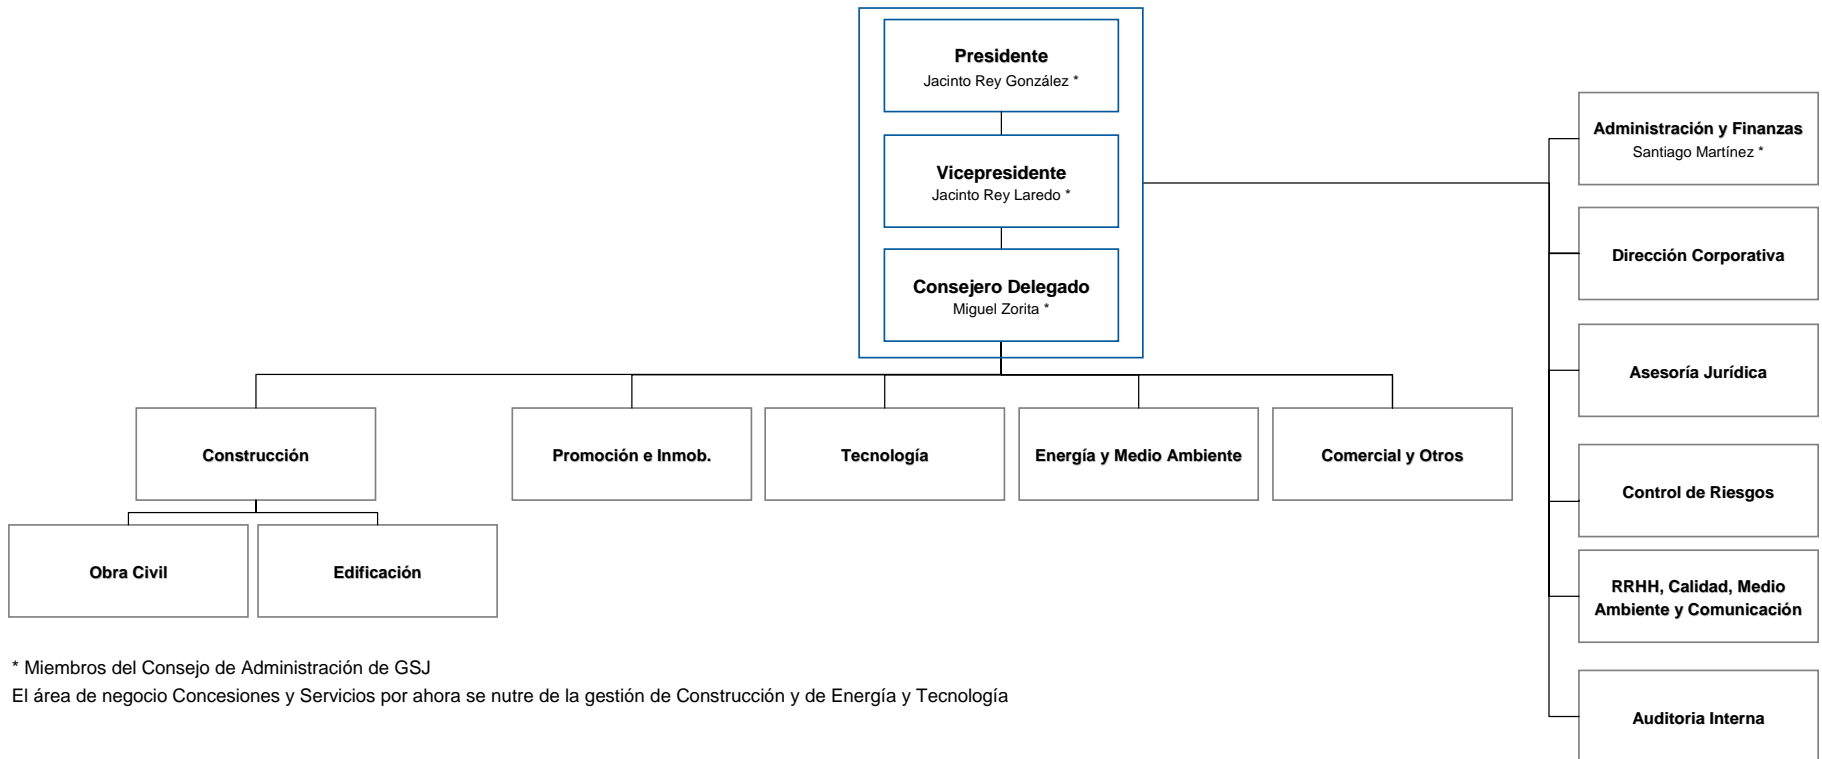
Presidente
Jacinto Rey González *

Vicepresidente
Jacinto Rey Laredo *

Consejero Delegado
Miguel Zorita *

Administración y Finanzas
Santiago Martínez *

Dirección Corporativa

Asesoría Jurídica

Control de Riesgos

RRHH, Calidad, Medio Ambiente y Comunicación

Auditoria Interna

Construcción

Promoción e Inmob.

Tecnología

Energía y Medio Ambiente

Comercial y Otros

Obra Civil

Edificación

* Miembros del Consejo de Administración de GSJ
El área de negocio Concesiones y Servicios por ahora se nutre de la gestión de Construcción y de Energía y Tecnología